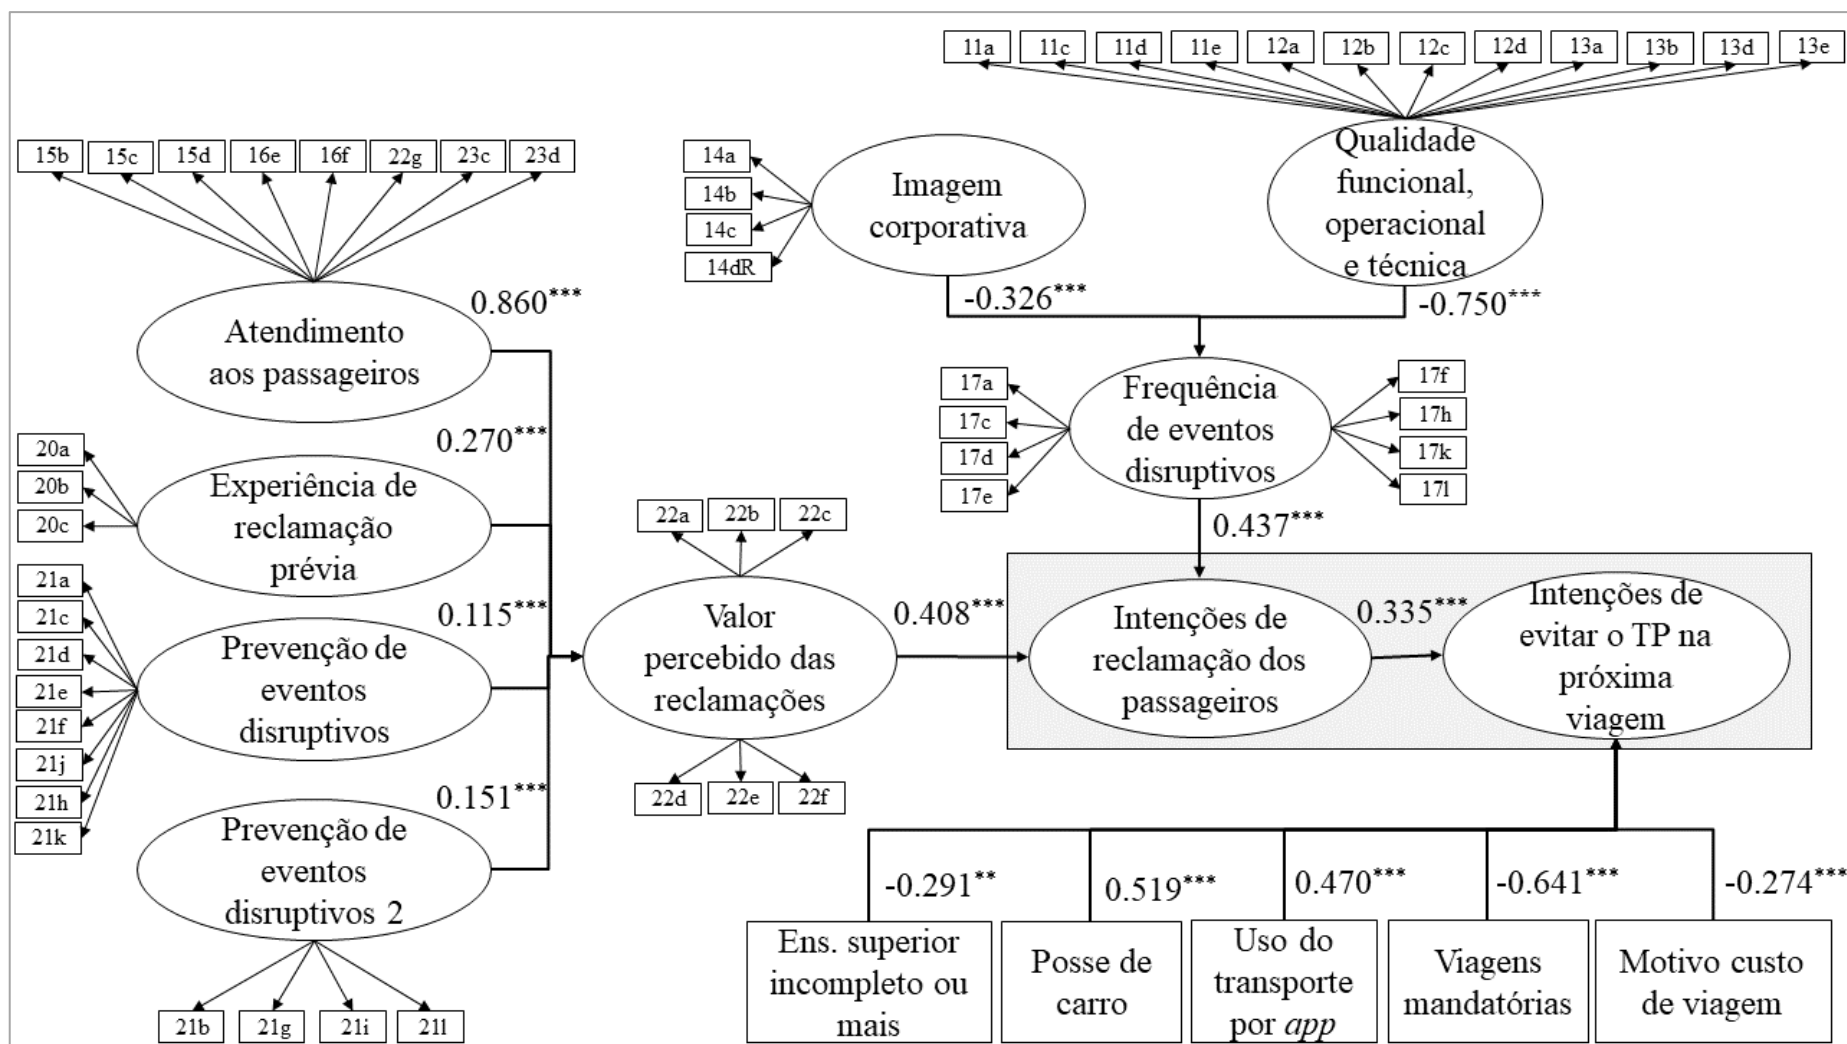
11a 11c 11d 11e 12a 12b 12c 12d 13a 13b 13d 13e

15b 15c 15d 16e 16f 22g 23c 23d

14a
14b
14c
14dR

Imagem corporativa

Qualidade funcional, operacional e técnica

-0.326***

-0.750***

0.860***

Atendimento aos passageiros

17a
17c
17d
17e

Frequência de eventos disruptivos

17f
17h
17k
17l

0.270***

20a
20b
20c

Experiência de reclamação prévia

22a 22b 22c

0.437***

21a
21c
21d
21e
21f
21j
21h
21k

0.115***

Prevenção de eventos disruptivos

Valor percebido das reclamações

0.408***

Intenções de reclamação dos passageiros

0.335***

Intenções de evitar o TP na próxima viagem

22d 22e 22f

0.151***

Prevenção de eventos disruptivos 2

21b 21g 21i 21l

-0.291**

0.519***

0.470***

-0.641***

-0.274***

Ens. superior incompleto ou mais

Posse de carro

Uso do transporte por *app*

Viagens mandatórias

Motivo custo de viagem